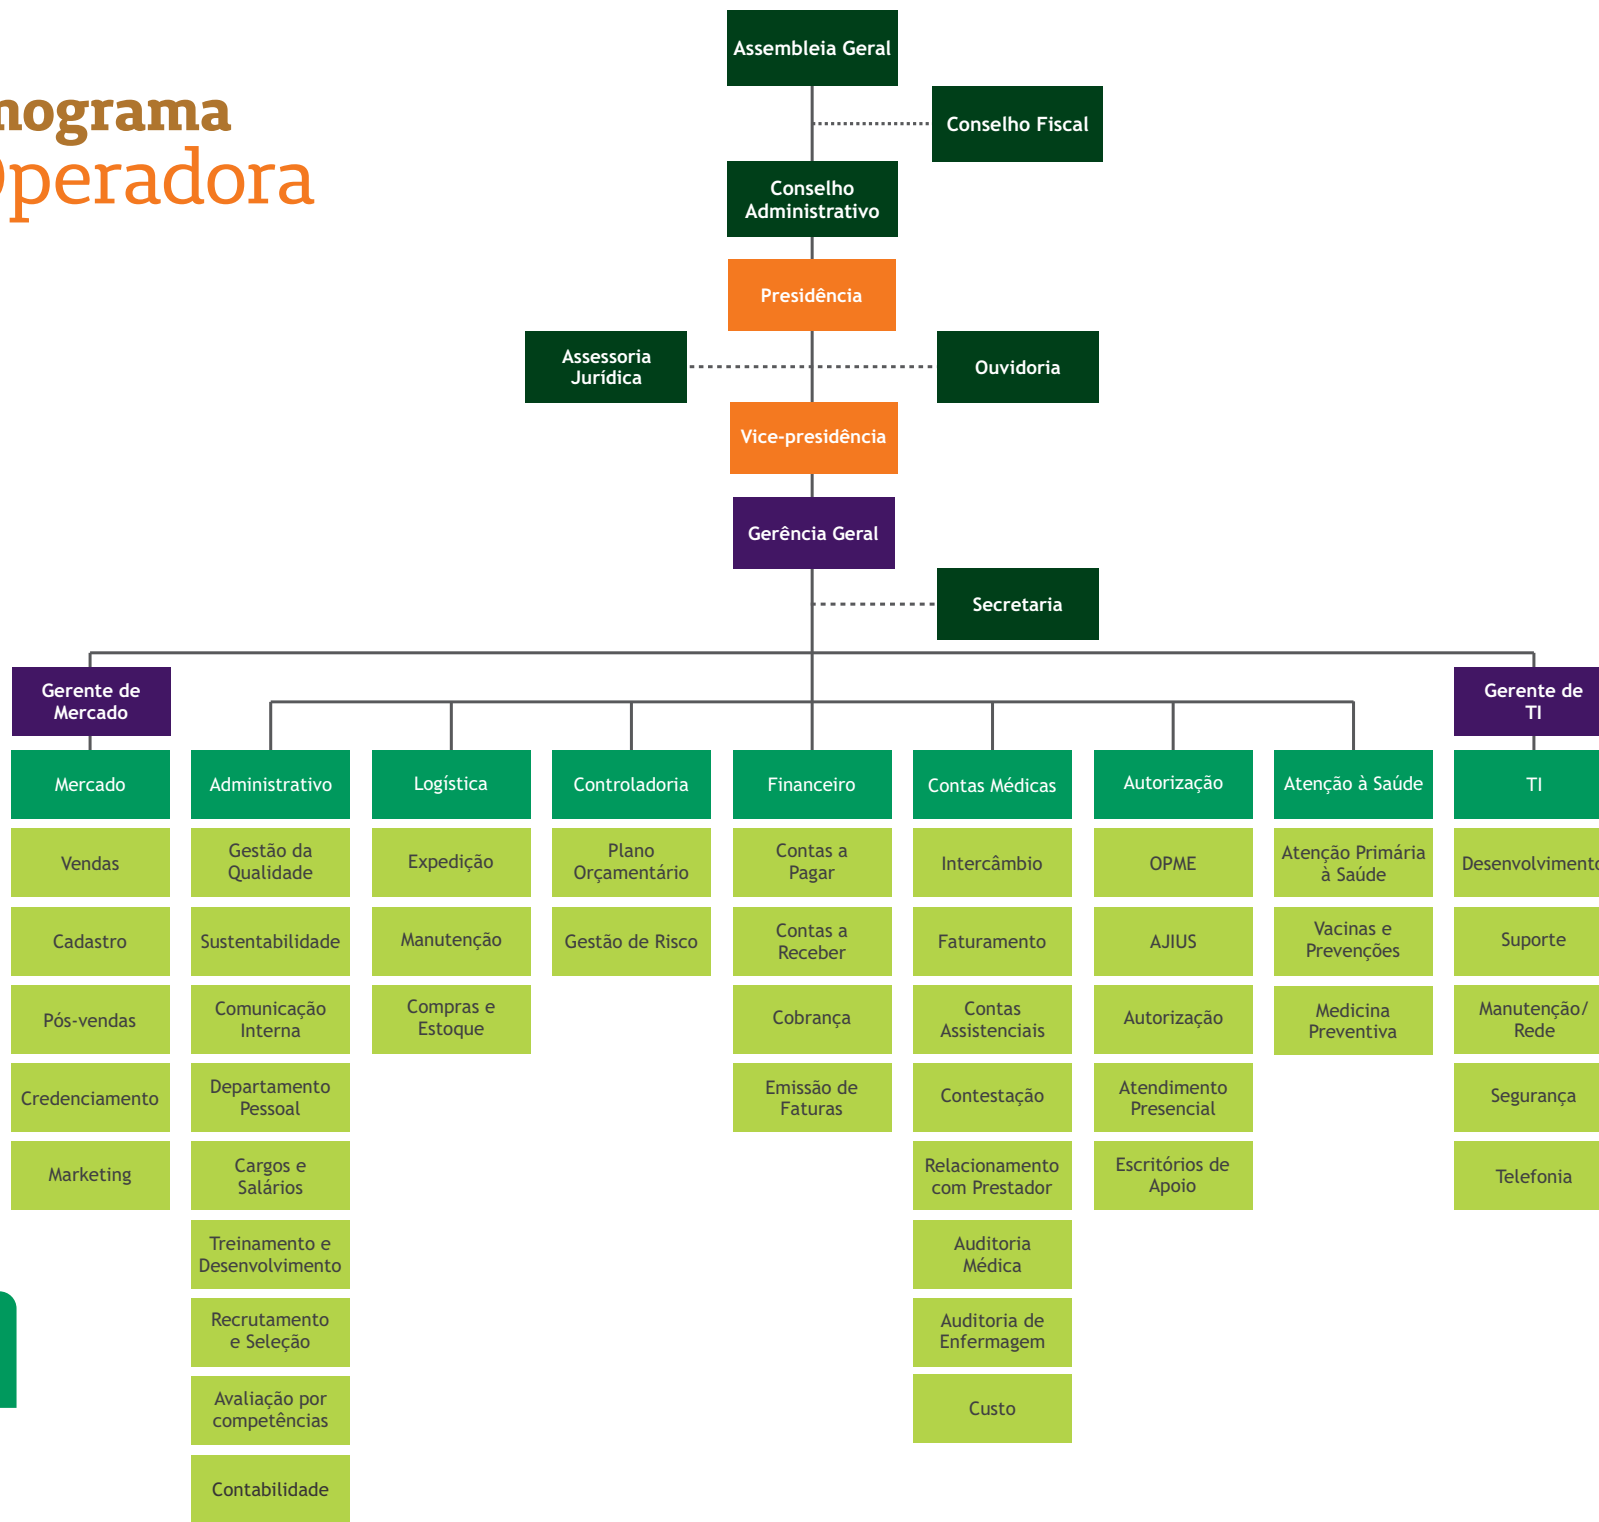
nograma
Operadora

Assembleia Geral

Conselho Fiscal

Conselho Administrativo

Presidência

Assessoria Jurídica

Ouvidoria

Vice-presidência

Gerência Geral

Secretaria

Gerente de Mercado

Gerente de TI

Mercado
Vendas
Cadastro
Pós-vendas
Credenciamento
Marketing

Administrativo
Gestão da Qualidade
Sustentabilidade
Comunicação Interna
Departamento Pessoal
Cargos e Salários
Treinamento e Desenvolvimento
Recrutamento e Seleção
Avaliação por competências
Contabilidade

Logística
Expedição
Manutenção
Compras e Estoque

Controladoria
Plano Orçamentário
Gestão de Risco

Financeiro
Contas a Pagar
Contas a Receber
Cobrança
Emissão de Faturas

Contas Médicas
Intercâmbio
Faturamento
Contas Assistenciais
Contestação
Relacionamento com Prestador
Auditoria Médica
Auditoria de Enfermagem
Custo

Autorização
OPME
AJIUS
Autorização
Atendimento Presencial
Escritórios de Apoio

Atenção à Saúde
Atenção Primária à Saúde
Vacinas e Prevenções
Medicina Preventiva

TI
Desenvolvimento
Suporte
Manutenção/ Rede
Segurança
Telefonia